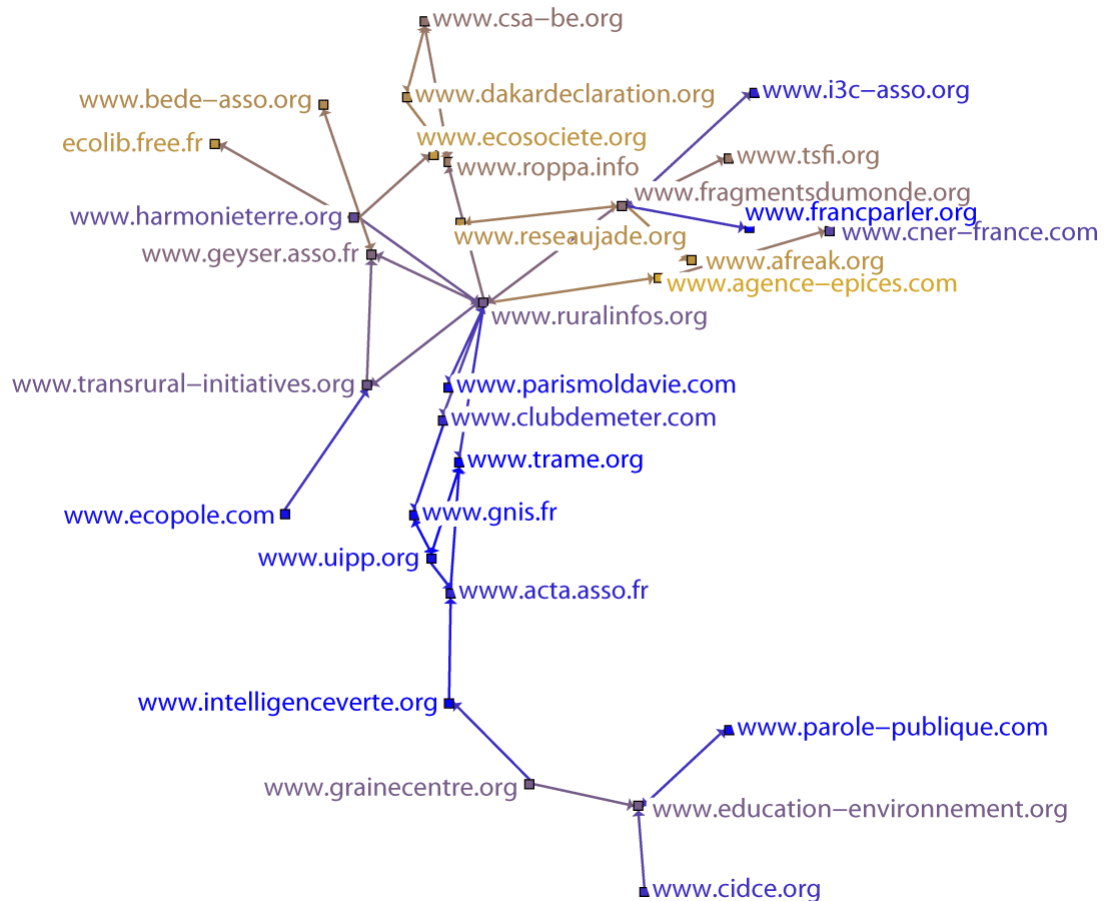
www.csa–be.org
www.bede–asso.org
www.dakardeclaration.org
www.i3c–asso.org
ecolib.free.fr
www.ecosociete.org
www.roppa.info
www.tsfi.org
www.fragmentsdumonde.org
www.harmonieterre.org
www.francparler.org
www.cner–france.com
www.reseaujade.org
www.geyser.asso.fr
www.afreak.org
www.agence–epices.com
www.ruralinfos.org
www.transrural–initiatives.org
www.parismoldavie.com
www.clubdemeter.com
www.trame.org
www.ecopole.com
www.gnis.fr
www.uipp.org
www.acta.asso.fr
www.intelligenceverte.org
www.parole–publique.com
www.grainecentre.org
www.education–environnement.org
www.cidce.org